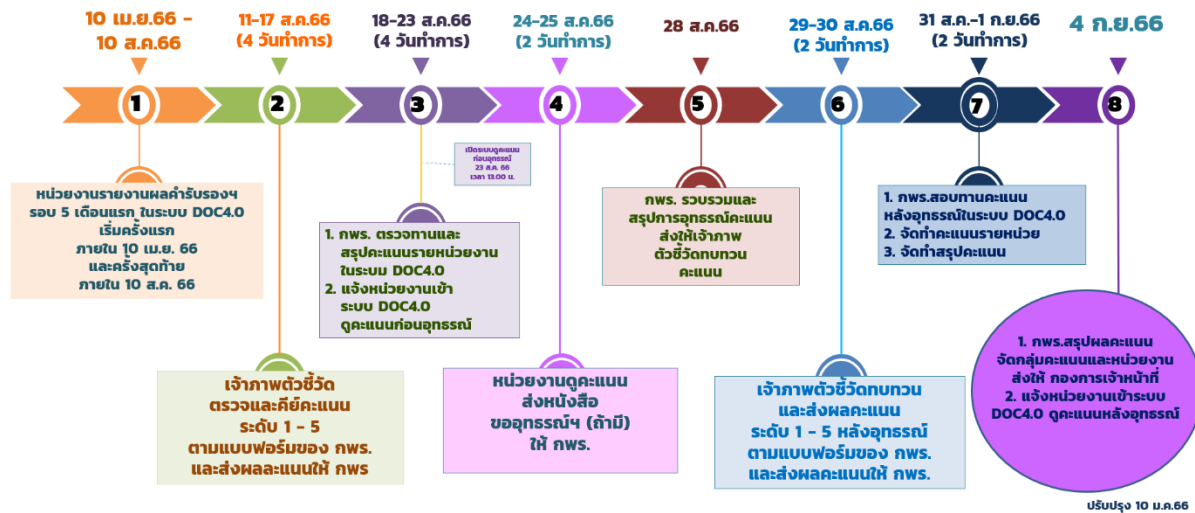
10 เม.ย.66 - 10 ส.ค.66

11-17 ส.ค.66 (4 วันทำการ)

18-23 ส.ค.66 (4 วันทำการ)

24-25 ส.ค.66 (2 วันทำการ)

28 ส.ค.66

29-30 ส.ค.66 (2 วันทำการ)

31 ส.ค.-1 ก.ย.66 (2 วันทำการ)

4 ก.ย.66

1

2

3

4

5

6

7

8

หน่วยงานรายงานผลคำรับรองฯ รอบ 5 เดือนแรก ในระบบ DOC4.0 เริ่มครั้งแรก ภายใน 10 เม.ย. 66 และครั้งสุดท้าย ภายใน 10 ส.ค. 66

เปิดระบบดูคะแนนก่อนอุทธรณ์ 23 ส.ค. 66 เวลา 13.00 น.

1. กพร. ตรวจทานและสรุปคะแนนรายหน่วยงานในระบบ DOC4.0
2. แจ้งหน่วยงานเข้าระบบ DOC4.0 ดูคะแนนก่อนอุทธรณ์

กพร. รวบรวมและสรุปการอุทธรณ์คะแนน ส่งให้เจ้าภาพตัวชี้วัดทบทวนคะแนน

1. กพร.สอบทานคะแนนหลังอุทธรณ์ในระบบ DOC4.0
2. จัดทำคะแนนรายหน่วย
3. จัดทำสรุปคะแนน

1. กพร.สรุปผลคะแนน จัดกลุ่มคะแนนและหน่วยงาน ส่งให้ กองการเจ้าหน้าที่
2. แจ้งหน่วยงานเข้าระบบ DOC4.0 ดูคะแนนหลังอุทธรณ์

เจ้าภาพตัวชี้วัด ตรวจและคีย์คะแนน ระดับ 1 - 5 ตามแบบฟอร์มของ กพร. และส่งผลละแนนให้ กพร

หน่วยงานดูคะแนน ส่งหนังสือ ขออุทธรณ์ฯ (ถ้ามี) ให้ กพร.

เจ้าภาพตัวชี้วัดทบทวน และส่งผลคะแนน ระดับ 1 - 5 หลังอุทธรณ์ ตามแบบฟอร์มของ กพร. และส่งผลคะแนนให้ กพร.

ปรับปรุง 10 ม.ค.66